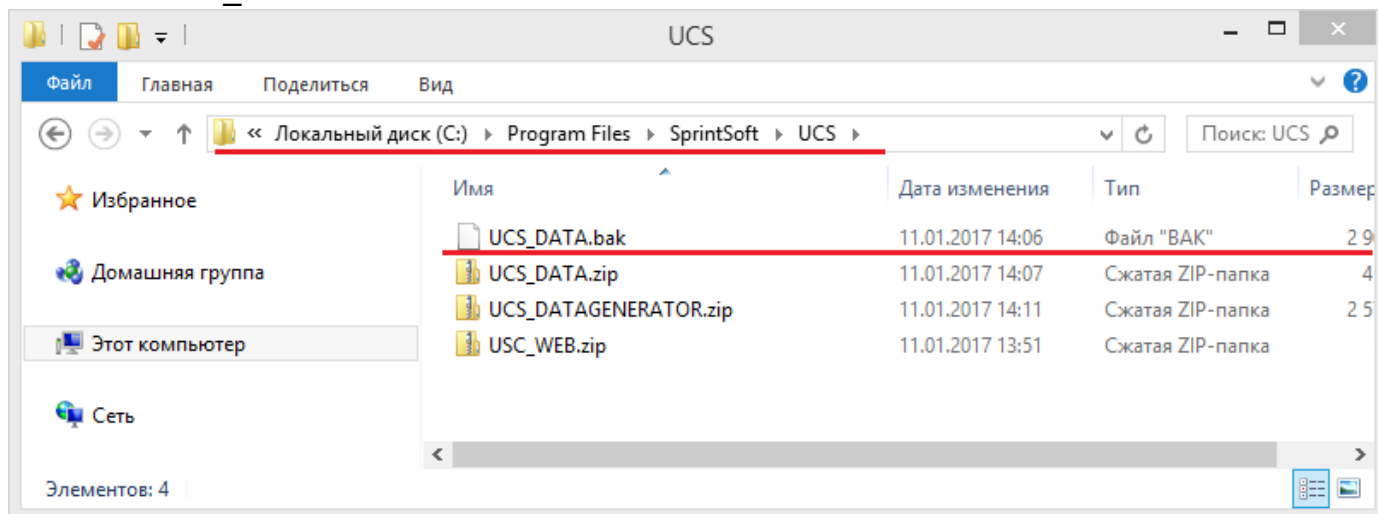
UCS

Файл Главная Поделиться Вид

« Локальный диск (C:) ▸ Program Files ▸ SprintSoft ▸ UCS ▸

Поиск: UCS

Избранное

Домашняя группа

Этот компьютер

Сеть

| Имя | Дата изменения | Тип | Размер |
|---|---|---|---|
| UCS_DATA.bak | 11.01.2017 14:06 | Файл "BAK" | 2 9 |
| UCS_DATA.zip | 11.01.2017 14:07 | Сжатая ZIP-папка | 4 |
| UCS_DATAGENERATOR.zip | 11.01.2017 14:11 | Сжатая ZIP-папка | 2 5 |
| USC_WEB.zip | 11.01.2017 13:51 | Сжатая ZIP-папка | |

Элементов: 4